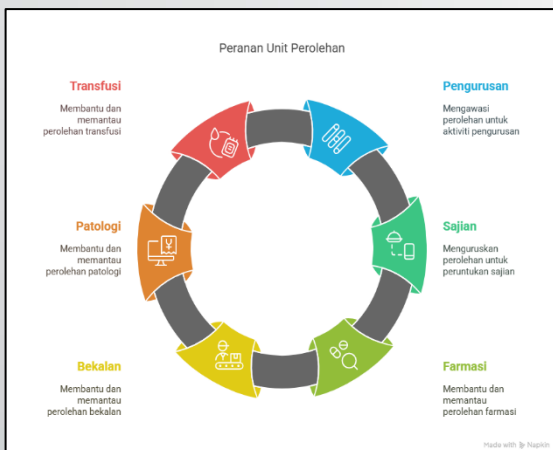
Peranan Unit Perolehan

Transfusi

Membantu dan memantau perolehan transfusi

Pengurusan

Mengawasi perolehan untuk aktiviti pengurusan

Patologi

Membantu dan memantau perolehan patologi

Sajian

Menguruskan perolehan untuk peruntukan sajian

Bekalan

Membantu dan memantau perolehan bekalan

Farmasi

Membantu dan memantau perolehan farmasi

Made with Napkin